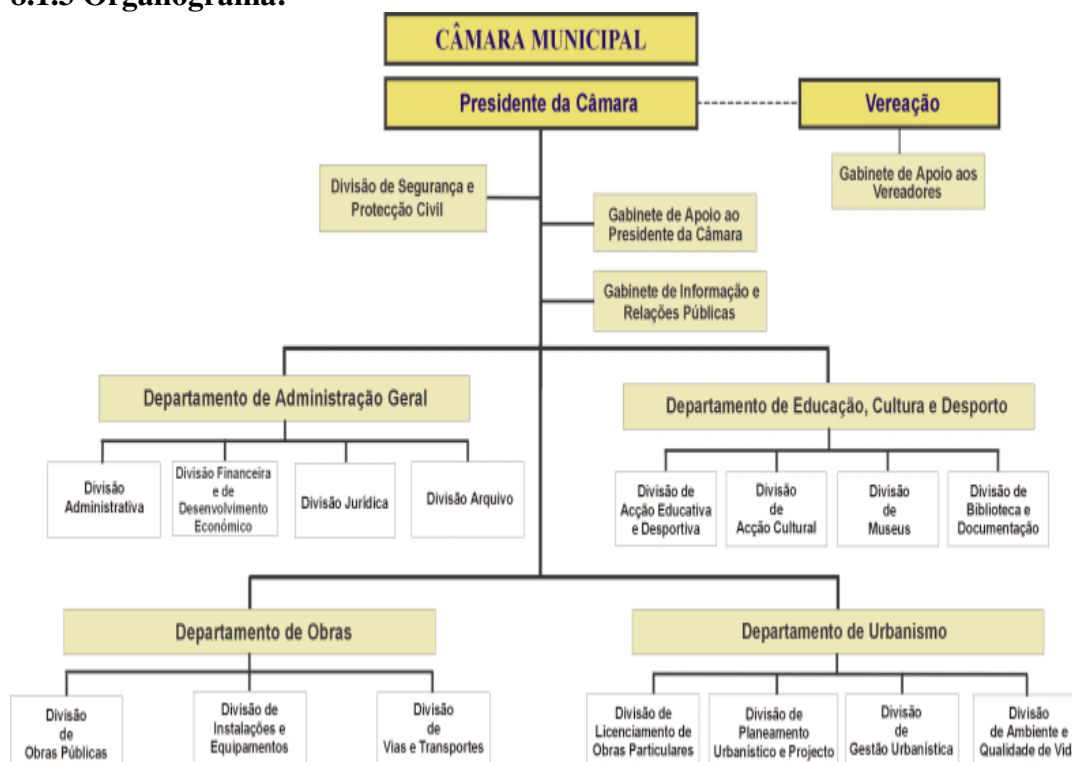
6.1.3 Organograma:

CÂMARA MUNICIPAL

Presidente da Câmara

Vereação

Gabinete de Apoio aos Vereadores

Divisão de Segurança e Protecção Civil

Gabinete de Apoio ao Presidente da Câmara

Gabinete de Informação e Relações Públicas

Departamento de Administração Geral

Divisão Administrativa

Divisão Financeira e de Desenvolvimento Económico

Divisão Jurídica

Divisão Arquivo

Departamento de Educação, Cultura e Desporto

Divisão de Acção Educativa e Desportiva

Divisão de Acção Cultural

Divisão de Museus

Divisão de Biblioteca e Documentação

Departamento de Obras

Divisão de Obras Públicas

Divisão de Instalações e Equipamentos

Divisão de Vias e Transportes

Departamento de Urbanismo

Divisão de Licenciamento de Obras Particulares

Divisão de Planeamento Urbanístico e Projecto

Divisão de Gestão Urbanística

Divisão de Ambiente e Qualidade de Vid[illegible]